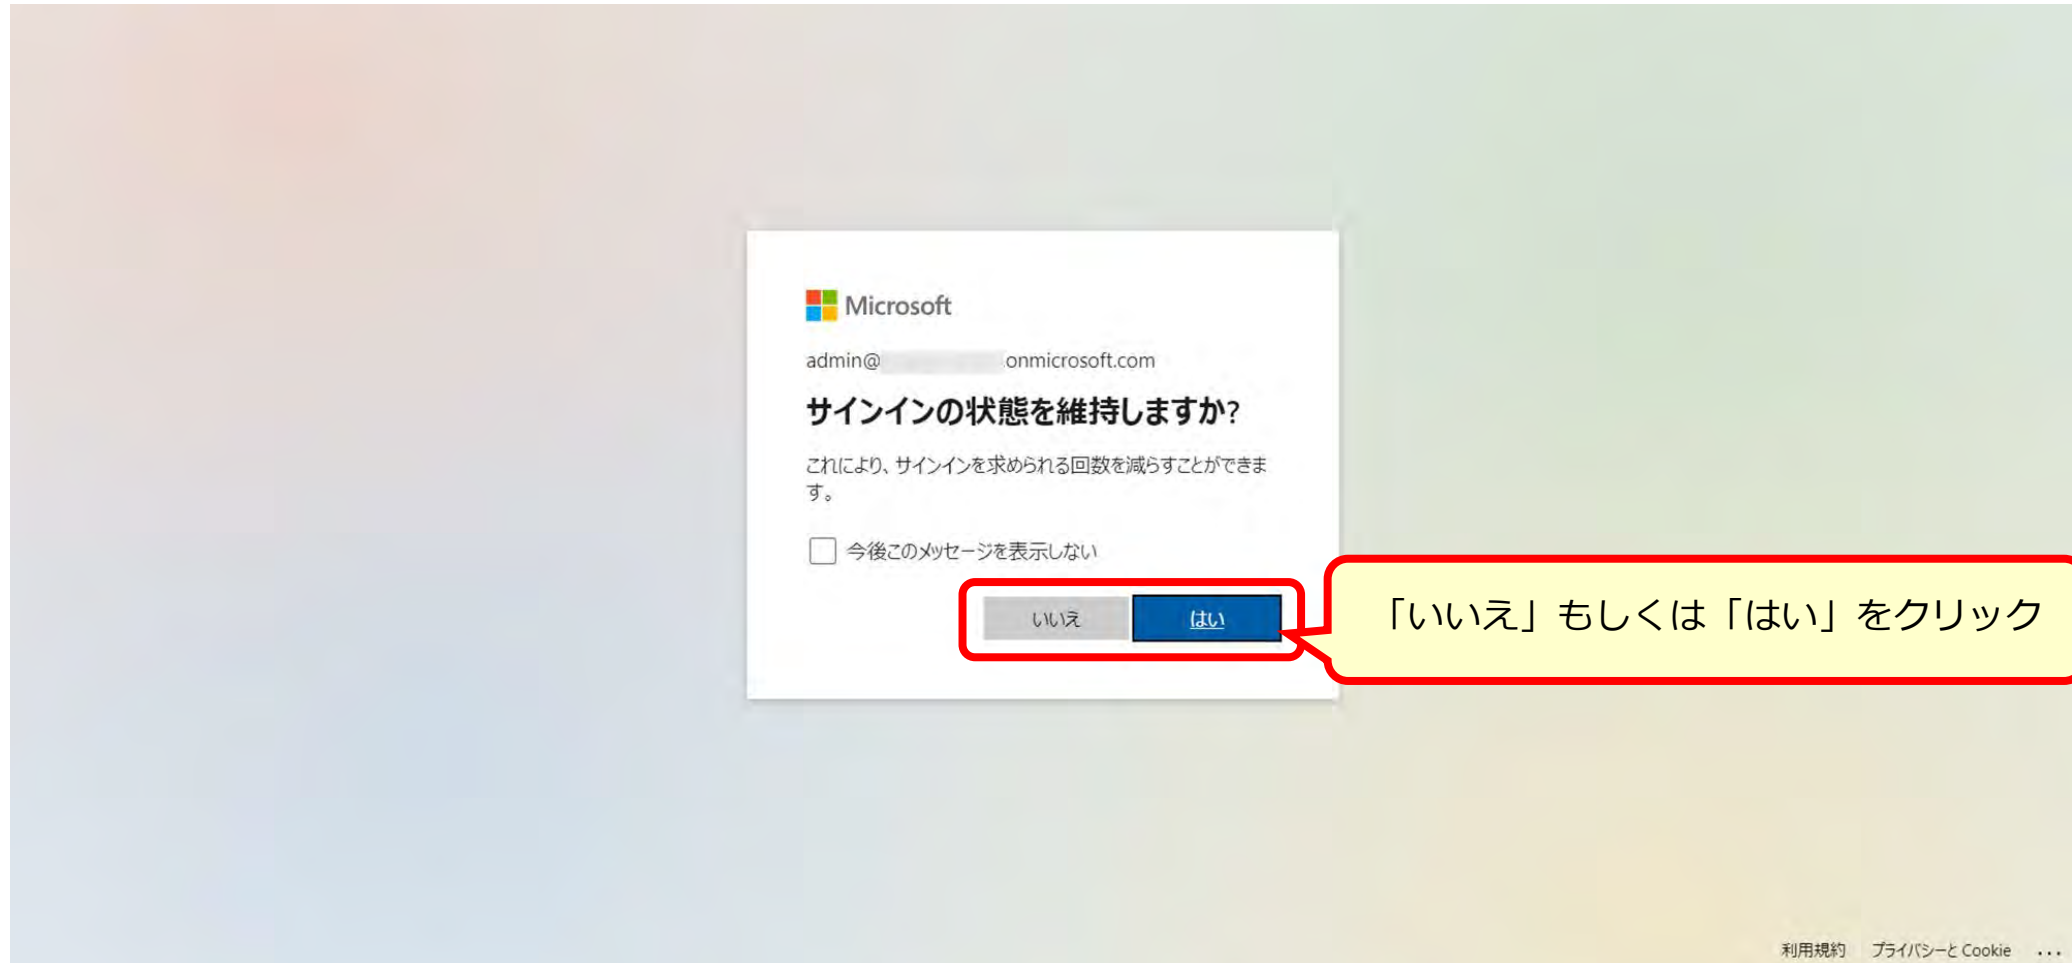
Microsoft

admin@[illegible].onmicrosoft.com

サインインの状態を維持しますか?

これにより、サインインを求められる回数を減らすことができます。

今後このメッセージを表示しない

いいえ

はい

「いいえ」もしくは「はい」をクリック

利用規約　プライバシーと Cookie　...